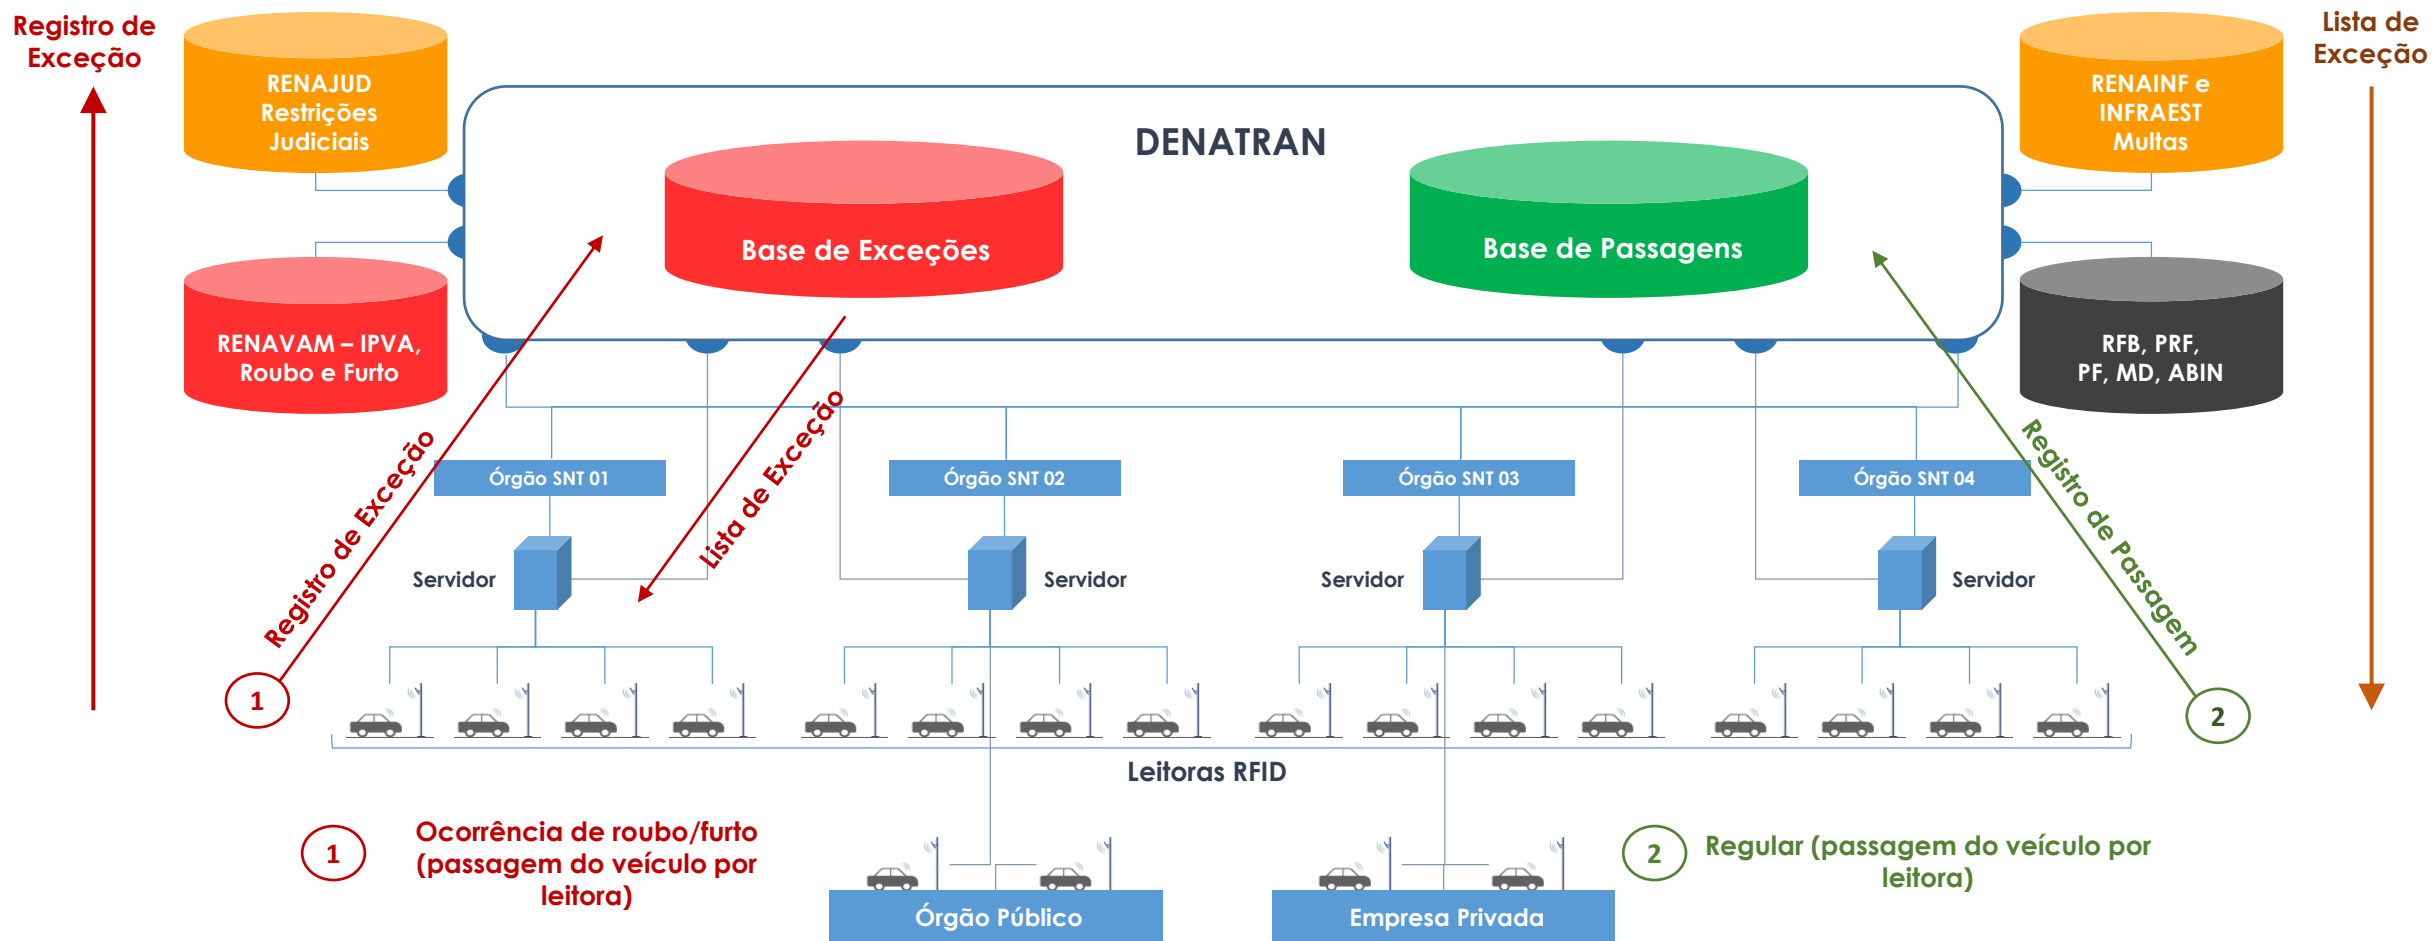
Registro de Exceção

RENAJUD Restrições Judiciais

DENATRAN

Base de Exceções

Base de Passagens

RENAINF e INFRAEST Multas

Lista de Exceção

RENAVAM – IPVA, Roubo e Furto

RFB, PRF, PF, MD, ABIN

Registro de Exceção

Lista de Exceção

Registro de Passagem

Órgão SNT 01

Órgão SNT 02

Órgão SNT 03

Órgão SNT 04

Servidor

Servidor

Servidor

Servidor

1

2

Leitoras RFID

1

Ocorrência de roubo/furto (passagem do veículo por leitora)

2

Regular (passagem do veículo por leitora)

Órgão Público

Empresa Privada